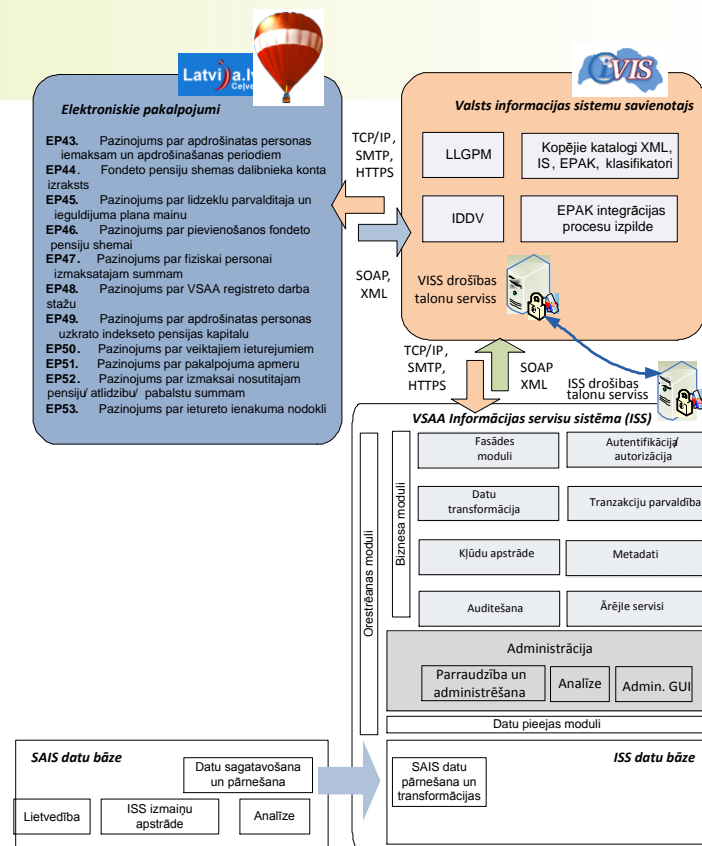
Latvija.lv
Ceļvedis

VIS

Elektroniskie pakalpojumi

EP43. Pazinojums par apdrošinatas personas iemaksam un apdrošinašanas periodiem
EP44. Fondeto pensiju shemas dalibnieka konta izraksts
EP45. Pazinojums par lidzeklu parvalditaja un ieguldijuma plana mainu
EP46. Pazinojums par pievienošanos fondeto pensiju shemai
EP47. Pazinojums par fiziskai personai izmaksatajam summam
EP48. Pazinojums par VSAA registreto darba stažu
EP49. Pazinojums par apdrošinatas personas uzkrato indekseto pensijas kapitalu
EP50. Pazinojums par veiktajiem ieturejumiem
EP51. Pazinojums par pakalpojuma apmeru
EP52. Pazinojums par izmaksai nosutitajam pensiju/ atlidzibu/ pabalstu summam
EP53. Pazinojums par ietureto ienakuma nodokli

TCP/IP, SMTP, HTTPS

SOAP, XML

Valsts informacijas sistemu savienotajs

LLGPM

Kopējie katalogi XML, IS, EPAK, klasifikatori

IDDV

EPAK integrācijas procesu izpilde

VISS drošības talonu serviss

TCP/IP, SMTP, HTTPS

SOAP XML

ISS drošības talonu serviss

VSAA Informācijas servisu sistēma (ISS)

Orestrēšanas moduli

Biznesa moduli

Fasādes moduli

Autentifikācija/ autorizācija

Datu transformācija

Tranzakciju parvaldība

Kļūdu apstrāde

Metadati

Auditešana

Ārējle servisi

Administrācija

Parraudzība un administrēšana

Analīze

Admin. GUI

Datu pieejas moduli

SAIS datu bāze

Datu sagatavošana un pārnešana

Lietvedība

ISS izmaiņu apstrāde

Analīze

ISS datu bāze

SAIS datu pārnešana un transformācijas